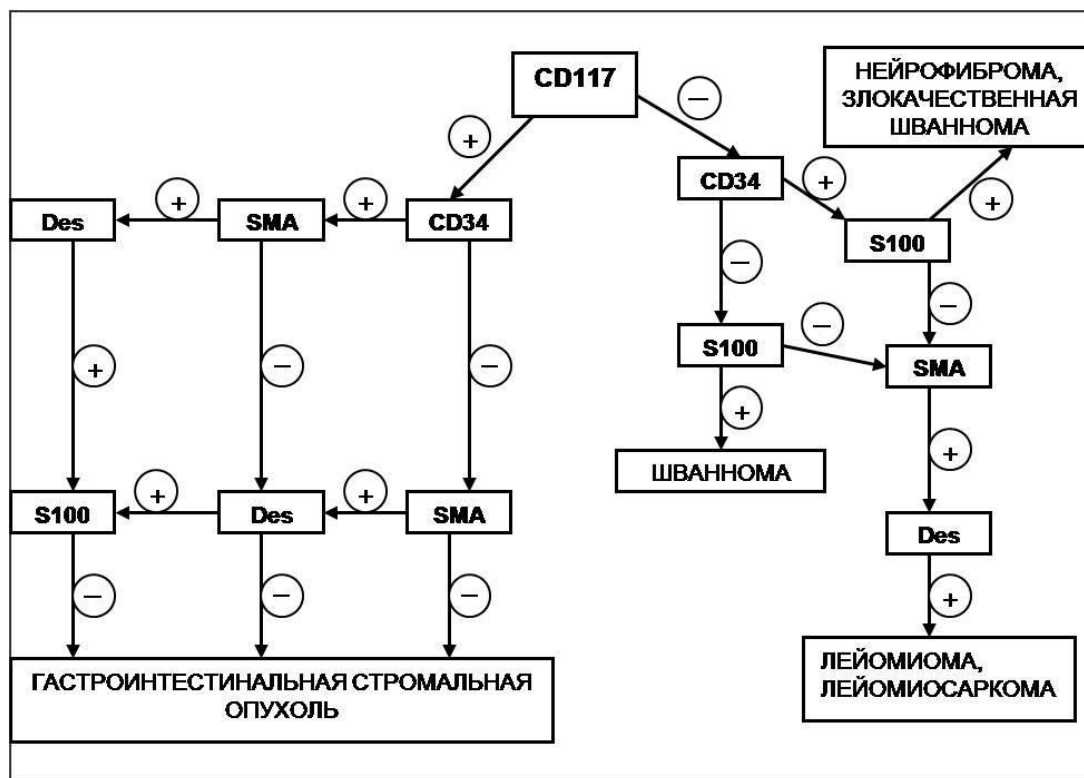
CD117

−

НЕЙРОФИБРОМА, ЗЛОКАЧЕСТВЕННАЯ ШВАННОМА

+

+

CD34

+

+

+

Des

SMA

CD34

S100

−

−

+

−

−

S100

SMA

+

ШВАННОМА

+

+

+

S100

Des

SMA

Des

−

−

−

+

ЛЕЙОМИОМА, ЛЕЙОМИОСАРКОМА

ГАСТРОИНТЕСТИНАЛЬНАЯ СТРОМАЛЬНАЯ ОПУХОЛЬ